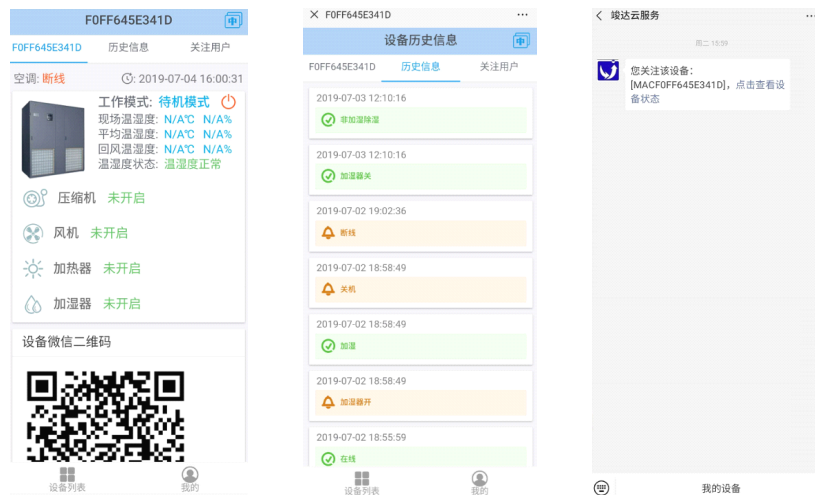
F0FF645E341D
中
F0FF645E341D 历史信息 关注用户
空调: 断线 2019-07-04 16:00:31
工作模式: 待机模式
现场温湿度: N/A℃ N/A%
平均温湿度: N/A℃ N/A%
回风温湿度: N/A℃ N/A%
温湿度状态: 温湿度正常
压缩机 未开启
风机 未开启
加热器 未开启
加湿器 未开启
设备微信二维码
设备列表 我的

× F0FF645E341D ···
设备历史信息
中
F0FF645E341D 历史信息 关注用户
2019-07-03 12:10:16
非加湿除湿
2019-07-03 12:10:16
加湿器关
2019-07-02 19:02:36
断线
2019-07-02 18:58:49
关机
2019-07-02 18:58:49
加湿
2019-07-02 18:58:49
加湿器开
2019-07-02 18:55:59
在线
设备列表 我的

< 竣达云服务 ···
周二 15:59
您关注该设备: [MACF0FF645E341D], 点击查看设备状态
我的设备